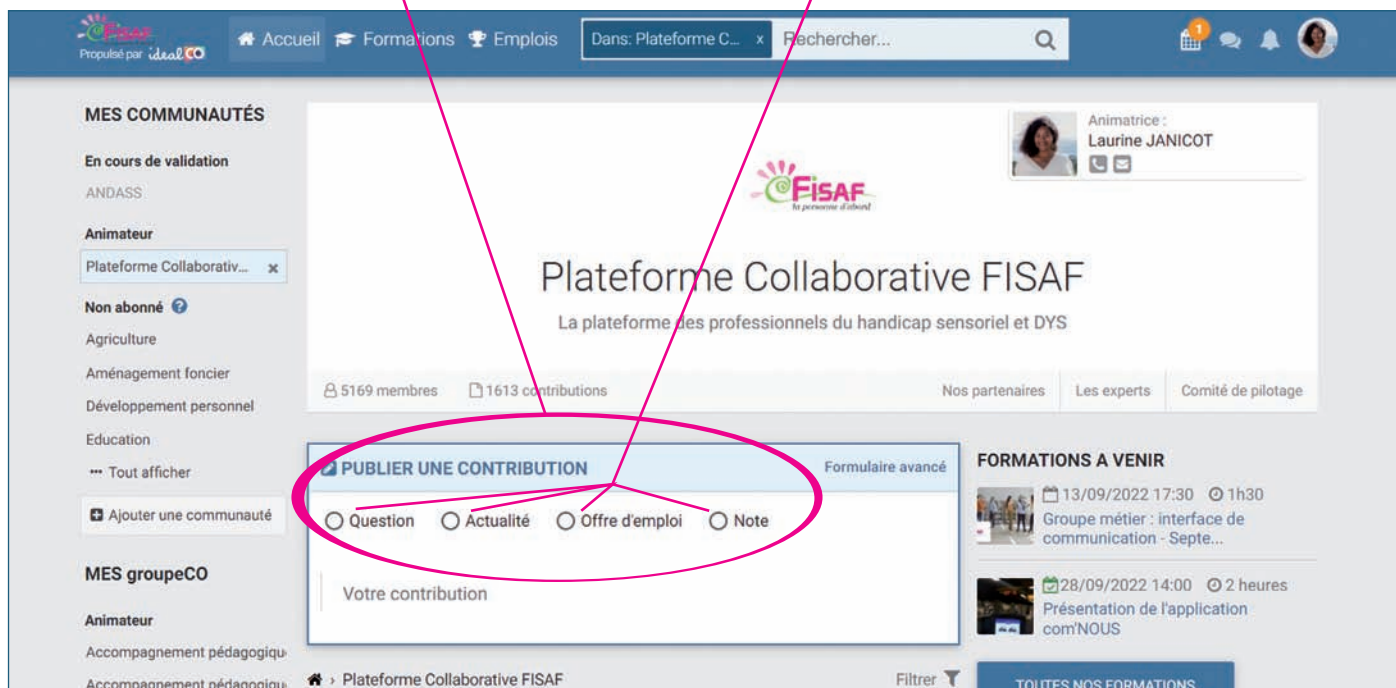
FISAF
Propulsé par idealCO

Accueil Formations Emplois Dans: Plateforme C... x Rechercher...

1

MES COMMUNAUTÉS

En cours de validation

ANDASS

Animateur

Plateforme Collaborativ... ×

Non abonné

Agriculture

Aménagement foncier

Développement personnel

Education

Tout afficher

Ajouter une communauté

MES groupeCO

Animateur

Accompagnement pédagogiqu

Accompagnement pédagogiqu

Animatrice :
Laurine JANICOT

FISAF
la personne d'abord

Plateforme Collaborative FISAF

La plateforme des professionnels du handicap sensoriel et DYS

5169 membres 1613 contributions Nos partenaires Les experts Comité de pilotage

PUBLIER UNE CONTRIBUTION Formulaire avancé

Question Actualité Offre d'emploi Note

Votre contribution

Plateforme Collaborative FISAF Filtrer

FORMATIONS A VENIR

13/09/2022 17:30 1h30
Groupe métier : interface de communication - Septe...

28/09/2022 14:00 2 heures
Présentation de l'application com'NOUS

TOUTES NOS FORMATIONS